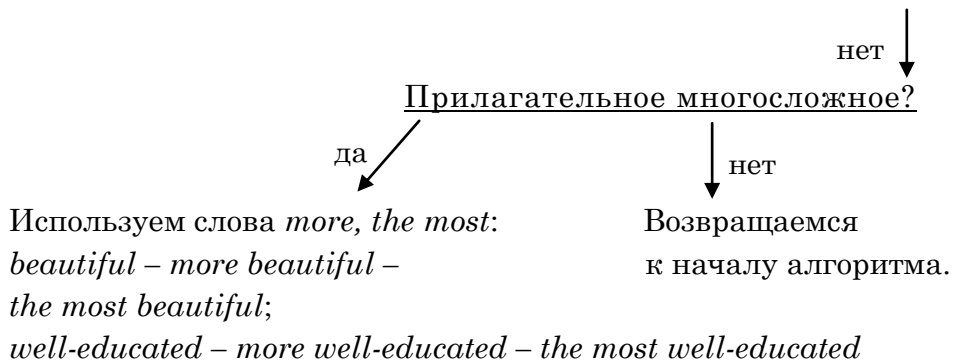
нет

Прилагательное многосложное?

да

нет

Используем слова *more, the most*: *beautiful – more beautiful – the most beautiful*; *well-educated – more well-educated – the most well-educated*

Возвращаемся к началу алгоритма.